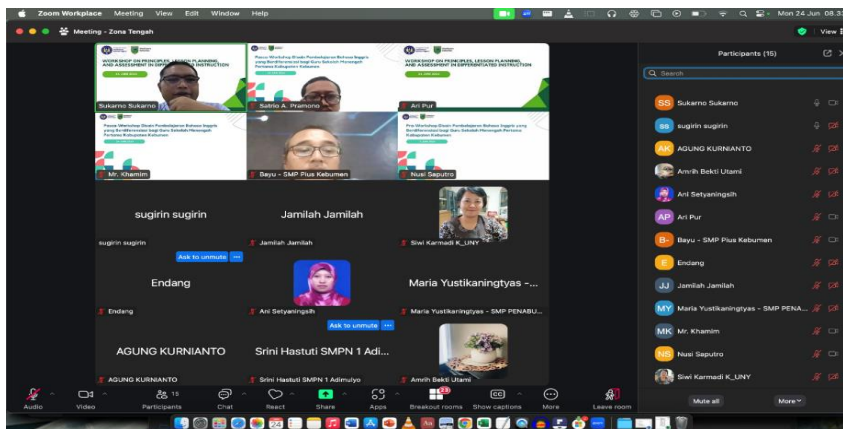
Zoom Workplace Meeting View Edit Window Help

Mon 24 Jun 08.3

Meeting - Zona Tengah

View

WORKSHOP ON PRINCIPLES, LESSON PLANNING, AND ASSESSMENT IN DIFFERENTIATED INSTRUCTION

Sukarno Sukarno

Pasca Workshop Desain Pembelajaran Bahasa Inggris yang Berdiferensiasi bagi Guru Sekolah Menengah Pertama Kabupaten Kebumen

Satrio A. Pramono

WORKSHOP ON PRINCIPLES, LESSON PLANNING, AND ASSESSMENT IN DIFFERENTIATED INSTRUCTION

Ari Pur

Mr. Khamim

Bayu - SMP Pius Kebumen

Nusi Saputro

sugirin sugirin

sugirin sugirin

Jamilah Jamilah

Jamilah Jamilah

Siwi Karmadi K_UNY

Ask to unmute

Endang

Endang

Ari Setyaningsih

Maria Yustikaningtyas -...

Maria Yustikaningtyas - SMP PENABU...

Ask to unmute

AGUNG KURNIANTO

AGUNG KURNIANTO

Srini Hastuti SMPN 1 Adi...

Srini Hastuti SMPN 1 Adimulyo

Amrih Bekti Utami

Participants (15)

Search

SS Sukarno Sukarno

ss sugirin sugirin

AK AGUNG KURNIANTO

Amrih Bekti Utami

Ari Setyaningsih

AP Ari Pur

B- Bayu - SMP Pius Kebumen

E Endang

JJ Jamilah Jamilah

MY Maria Yustikaningtyas - SMP PENA...

MK Mr. Khamim

NS Nusi Saputro

Siwi Karmadi K_UNY

Mute all

More

Audio Video 15 Participants Chat React Share Apps Breakout rooms Show captions More Leave room